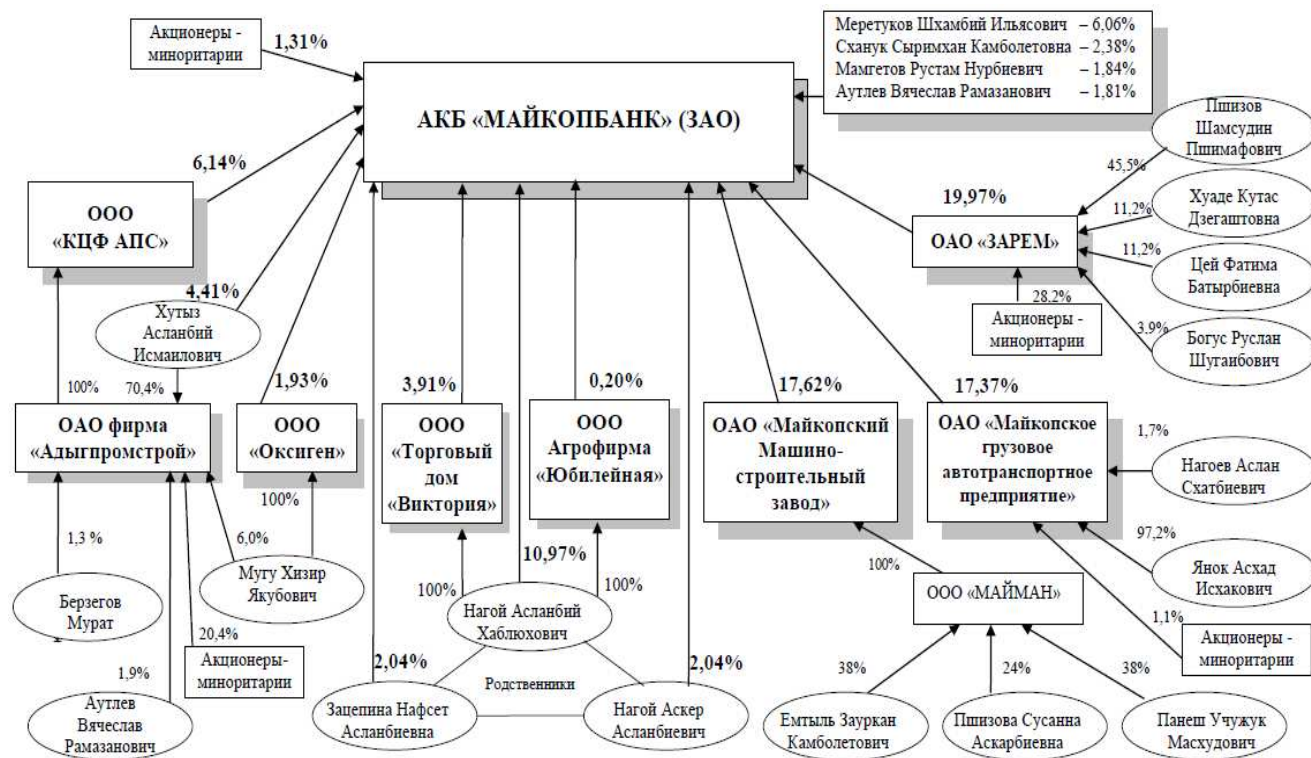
Акционеры - миноритарии
1,31%

АКБ «МАЙКОПБАНК» (ЗАО)

Меретуков Шхамбий Ильясович – 6,06%
Сханук Сыримхан Камболетовна – 2,38%
Мамгетов Рустам Нурбиевич – 1,84%
Аутлев Вячеслав Рамазанович – 1,81%

6,14%

ООО «КЦФ АПС»

Пшизов Шамсудин Пшимафович
45,5%
Хуаде Кутас Дзегаштовна
11,2%
19,97%
ОАО «ЗАРЕМ»
11,2%
Цей Фатима Батырбиевна
28,2%
Акционеры - миноритарии
3,9%
Богус Руслан Шугаибович

4,41%
Хутыз Асланбий Исмаилович
100%
70,4%
1,93%
3,91%
0,20%
17,62%
17,37%

ОАО фирма «Адыгпромстрой»
ООО «Оксиген»
ООО «Торговый дом «Виктория»
ООО Агрофирма «Юбилейная»
ОАО «Майкопский Машино-строительный завод»
ОАО «Майкопское грузовое автотранспортное предприятие»

1,7%
Нагоев Аслан Схатбиевич
97,2%
Янок Асхад Исхакович
1,1%
Акционеры - миноритарии

100%
6,0%
1,3 %
Мугу Хизир Якубович
Берзегов Мурат
20,4%
Акционеры- миноритарии
1,9%
Аутлев Вячеслав Рамазанович

10,97%
100%
100%
Нагой Асланбий Хаблюхович
2,04%
2,04%
Родственники
Зацепина Нафсет Асланбиевна
Нагой Аскер Асланбиевич

100%
ООО «МАЙМАН»
38%
24%
38%
Емтыль Заурклан Камболетович
Пшизова Сусанна Аскарбиевна
Панеш Учужук Масхудович